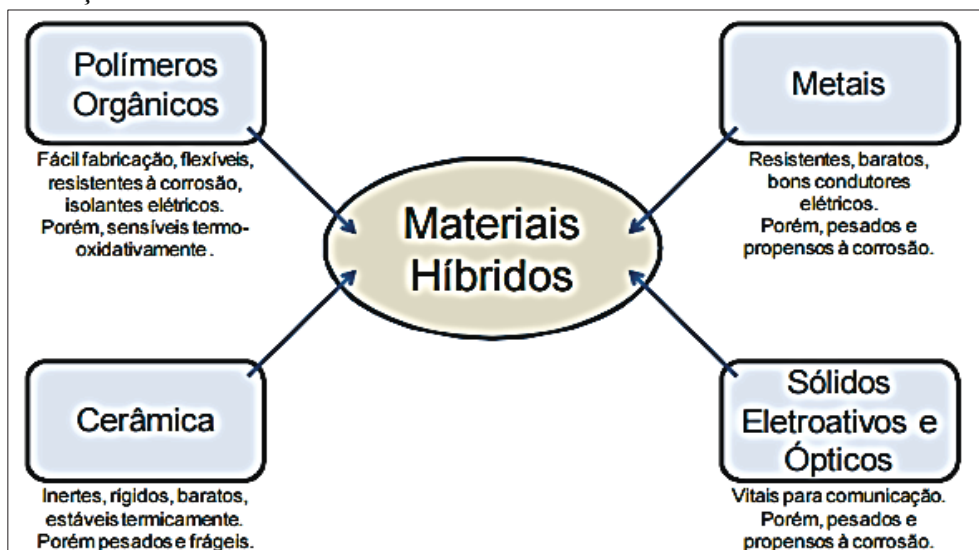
Polímeros Orgânicos

Fácil fabricação, flexíveis, resistentes à corrosão, isolantes elétricos. Porém, sensíveis termo-oxidativamente .

Metais

Resistentes, baratos, bons condutores elétricos. Porém, pesados e propensos à corrosão.

Materiais Híbridos

Cerâmica

Inertes, rígidos, baratos, estáveis termicamente. Porém pesados e frágeis.

Sólidos Eletroativos e Ópticos

Vitais para comunicação. Porém, pesados e propensos à corrosão.